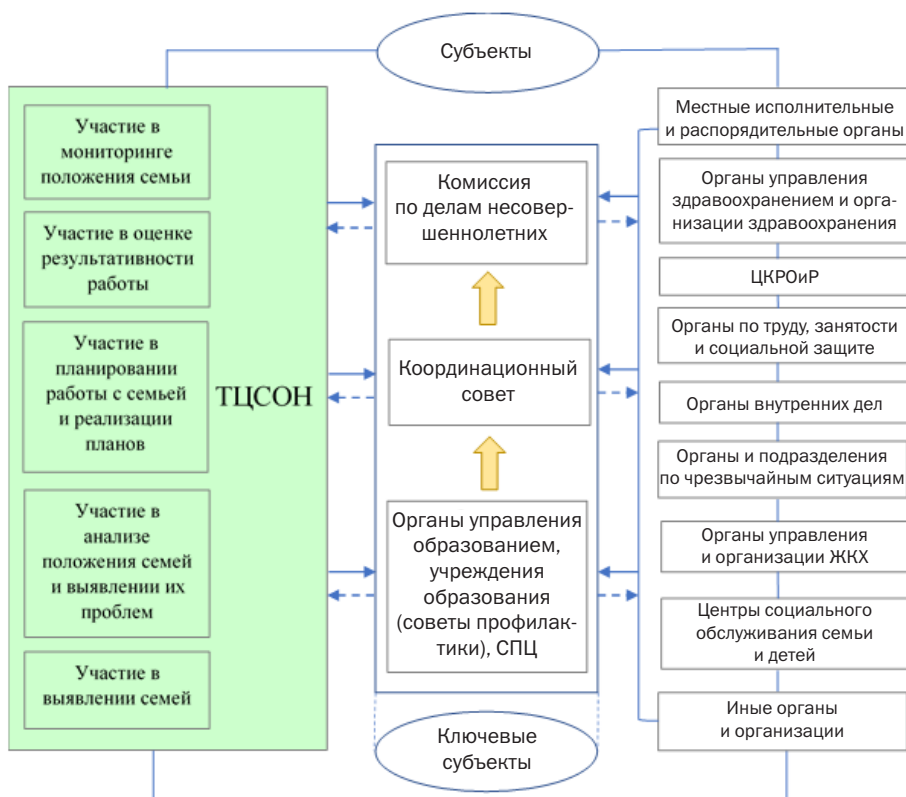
Субъекты

Участие в мониторинге положения семьи

Участие в оценке результативности работы

Участие в планировании работы с семьей и реализации планов

ТЦСОН

Участие в анализе положения семей и выявлении их проблем

Участие в выявлении семей

Комиссия по делам несовершеннолетних

Координационный совет

Органы управления образованием, учреждения образования (советы профилактики), СПЦ

Ключевые субъекты

Местные исполнительные и распорядительные органы

Органы управления здравоохранением и организации здравоохранения

ЦКРОиР

Органы по труду, занятости и социальной защите

Органы внутренних дел

Органы и подразделения по чрезвычайным ситуациям

Органы управления и организации ЖКХ

Центры социального обслуживания семьи и детей

Иные органы и организации